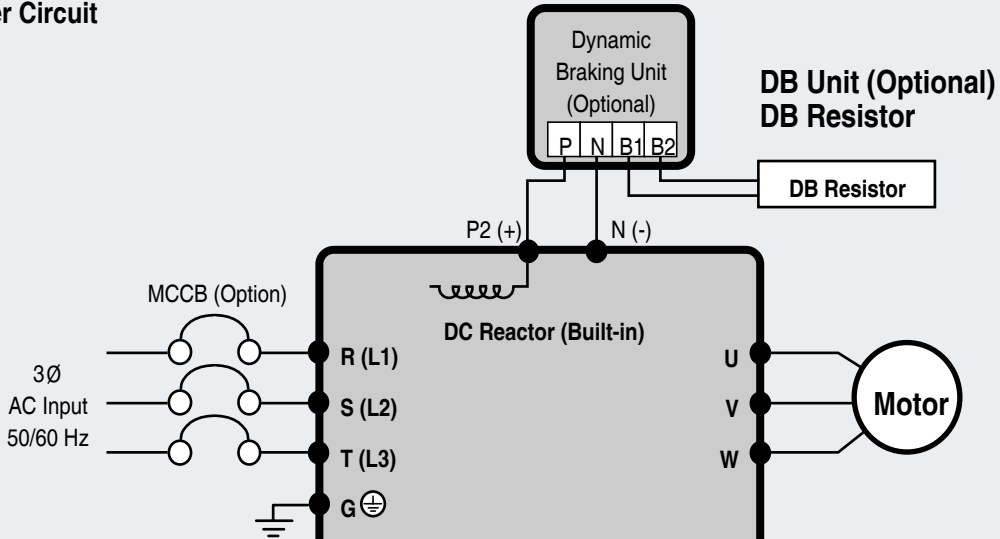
er Circuit

Dynamic Braking Unit (Optional)

P N B1 B2

DB Unit (Optional)
DB Resistor

DB Resistor

P2 (+)

N (-)

MCCB (Option)

DC Reactor (Built-in)

3Ø
AC Input
50/60 Hz

R (L1)
S (L2)
T (L3)
G

U
V
W

Motor